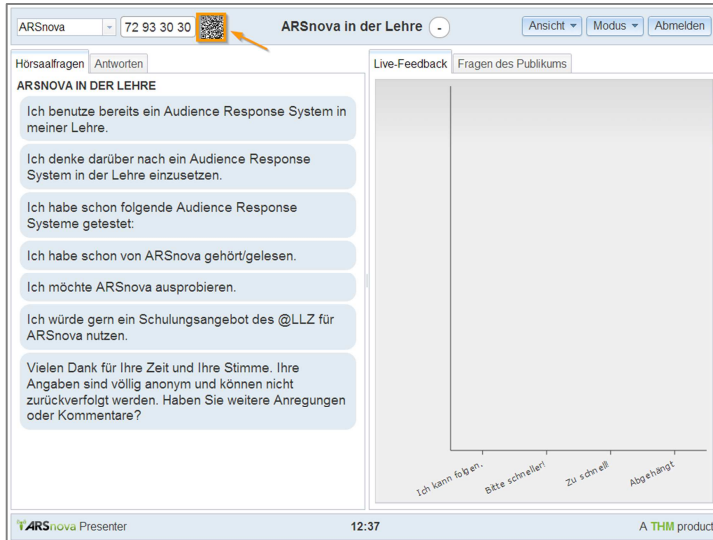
ARSnova | 72 93 30 30 | ARSnova in der Lehre | - | Ansicht | Modus | Abmelden

Hörsaalfragen | Antworten

ARSNOVA IN DER LEHRE

Ich benutze bereits ein Audience Response System in meiner Lehre.

Ich denke darüber nach ein Audience Response System in der Lehre einzusetzen.

Ich habe schon folgende Audience Response Systeme getestet:

Ich habe schon von ARSnova gehört/gelesen.

Ich möchte ARSnova ausprobieren.

Ich würde gern ein Schulungsangebot des @LLZ für ARSnova nutzen.

Vielen Dank für Ihre Zeit und Ihre Stimme. Ihre Angaben sind völlig anonym und können nicht zurückverfolgt werden. Haben Sie weitere Anregungen oder Kommentare?

Live-Feedback | Fragen des Publikums

Ich kann folgen. | Bitte schneller! | Zu schnell! | Abgehängt

ARSnova Presenter | 12:37 | A THM product